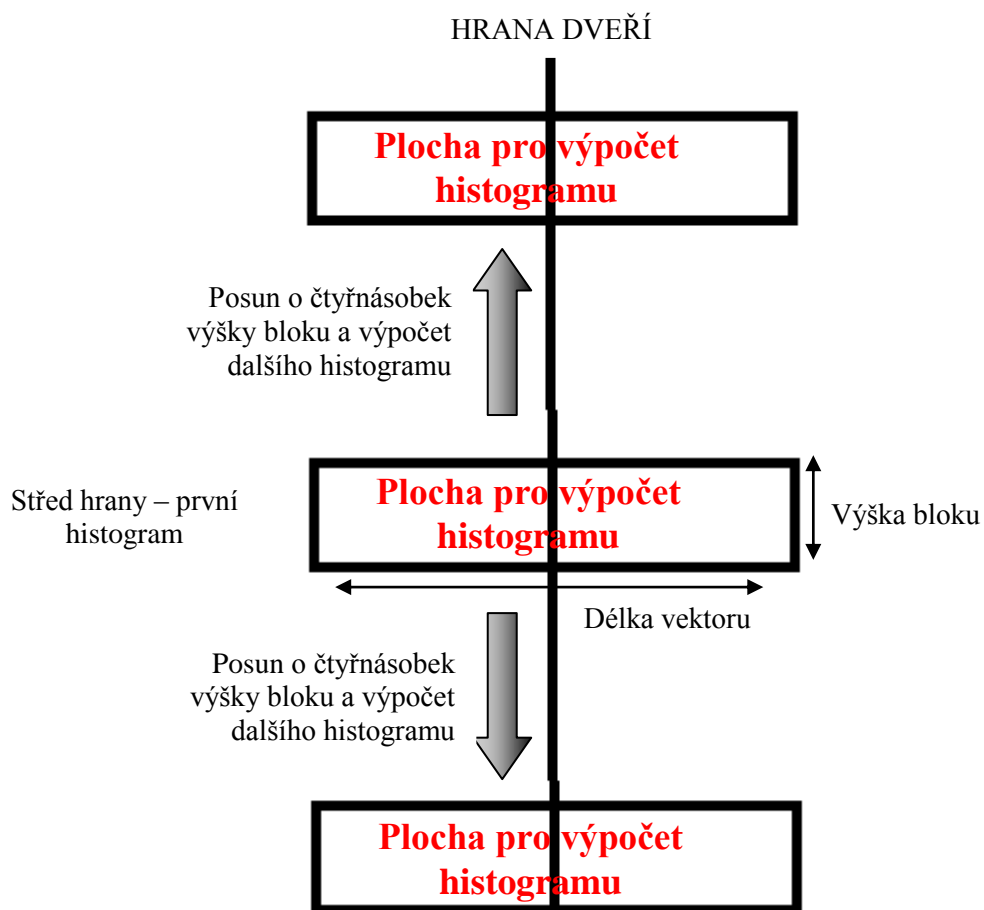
HRANA DVEŘÍ

Plocha pro výpočet histogramu

Posun o čtyřnásobek výšky bloku a výpočet dalšího histogramu

Střed hrany – první histogram

Plocha pro výpočet histogramu

Výška bloku

Délka vektoru

Posun o čtyřnásobek výšky bloku a výpočet dalšího histogramu

Plocha pro výpočet histogramu